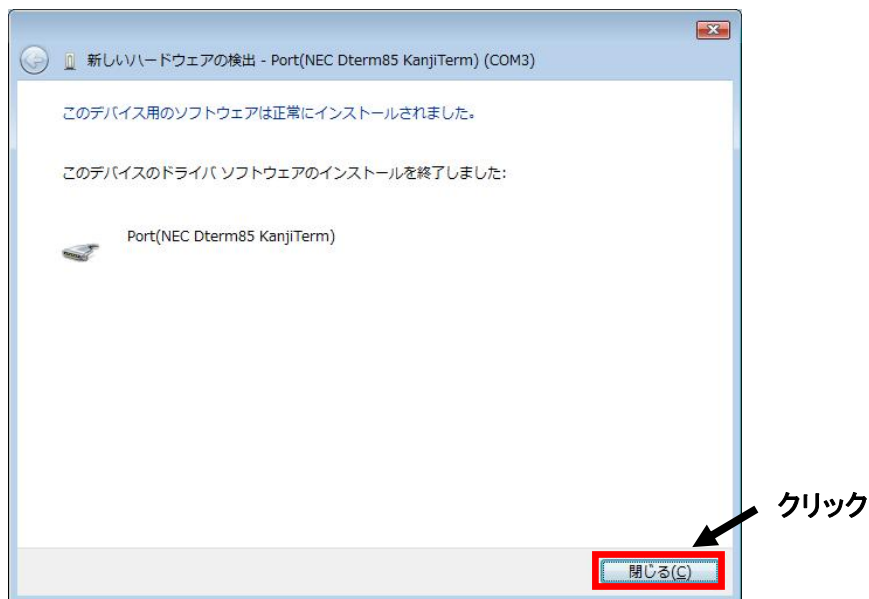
新しいハードウェアの検出 - Port(NEC Dterm85 KanjiTerm) (COM3)

このデバイス用のソフトウェアは正常にインストールされました。

このデバイスのドライバ ソフトウェアのインストールを終了しました:

Port(NEC Dterm85 KanjiTerm)

クリック

閉じる(C)